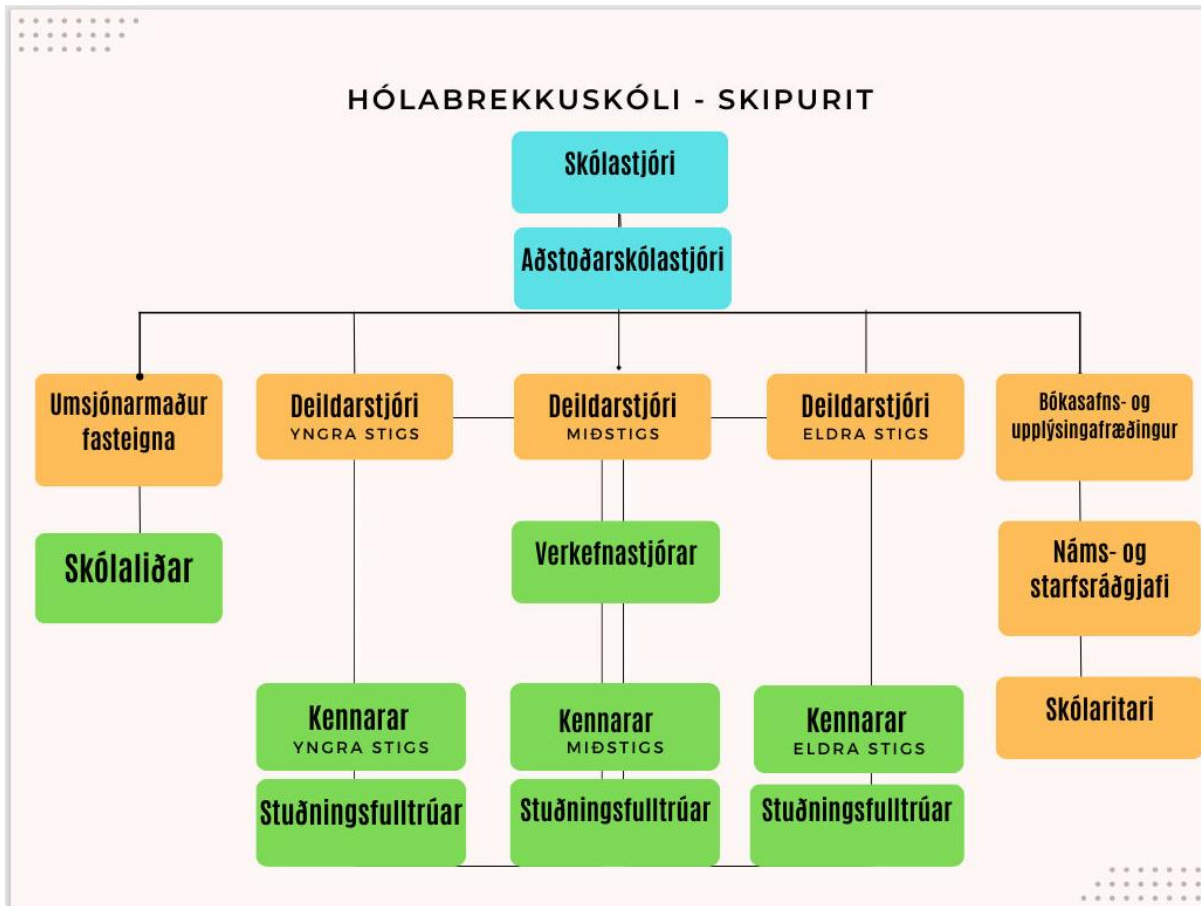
HÓLABREKKUSKÓLI - SKIPURIT

Skólastjóri

Aðstoðarskólastjóri

Umsjónarmaður fasteigna

Deildarstjóri YNGRA STIGS

Deildarstjóri MIÐSTIGS

Deildarstjóri ELDRA STIGS

Bókasafns- og upplýsingafræðingur

Skólaliðar

Verkefnastjórar

Náms- og starfsráðgjafi

Skólaritari

Kennarar YNGRA STIGS

Kennarar MIÐSTIGS

Kennarar ELDRA STIGS

Stuðningsfulltrúar

Stuðningsfulltrúar

Stuðningsfulltrúar